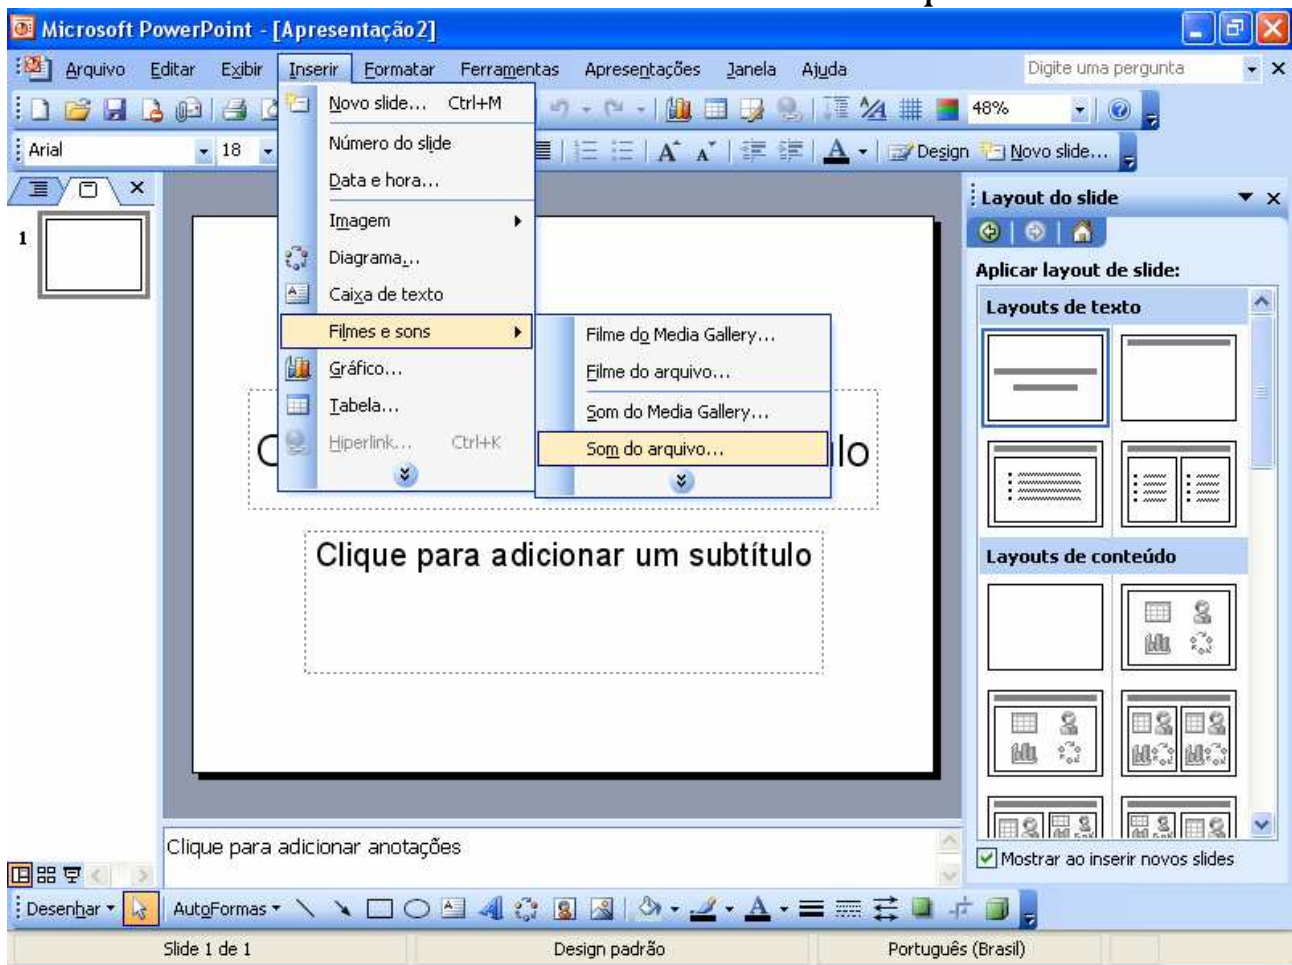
Microsoft PowerPoint - [Apresentação2]

Arquivo Editar Exibir Inserir Formatar Ferramentas Apresentações Janela Ajuda

Digite uma pergunta

48%

Arial 18

Design Novo slide...

Novo slide... Ctrl+M
Número do slide
Data e hora...
Imagem
Diagrama...
Caixa de texto
Filmes e sons
Gráfico...
Tabela...
Hiperlink... Ctrl+K

Filme do Media Gallery...
Filme do arquivo...
Som do Media Gallery...
Som do arquivo...

1

C lo

Clique para adicionar um subtítulo

Layout do slide

Aplicar layout de slide:

Layouts de texto

Layouts de conteúdo

Clique para adicionar anotações

Mostrar ao inserir novos slides

Desenhar AutoFormas

Slide 1 de 1 Design padrão Português (Brasil)